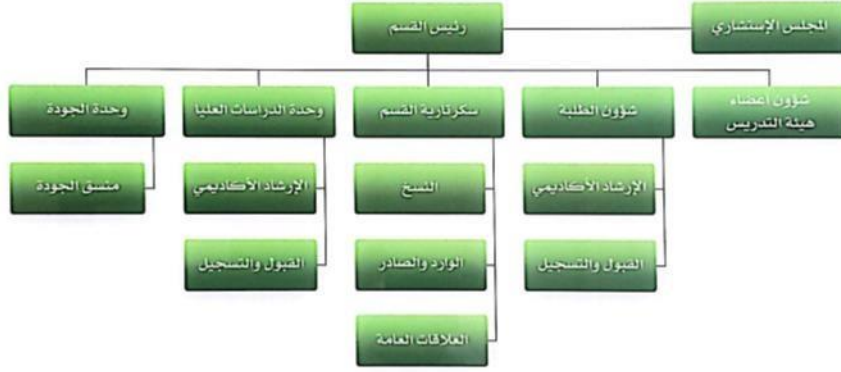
المجلس الإستشاري

رئيس القسم

شؤون أعضاء هيئة التدريس

شؤون الطلبة

الإرشاد الأكاديمي

القبول والتسجيل

سكرتارية القسم

النسخ

الوارد والصادر

العلاقات العامة

وحدة الدراسات العليا

الإرشاد الأكاديمي

القبول والتسجيل

وحدة الجودة

منسق الجودة